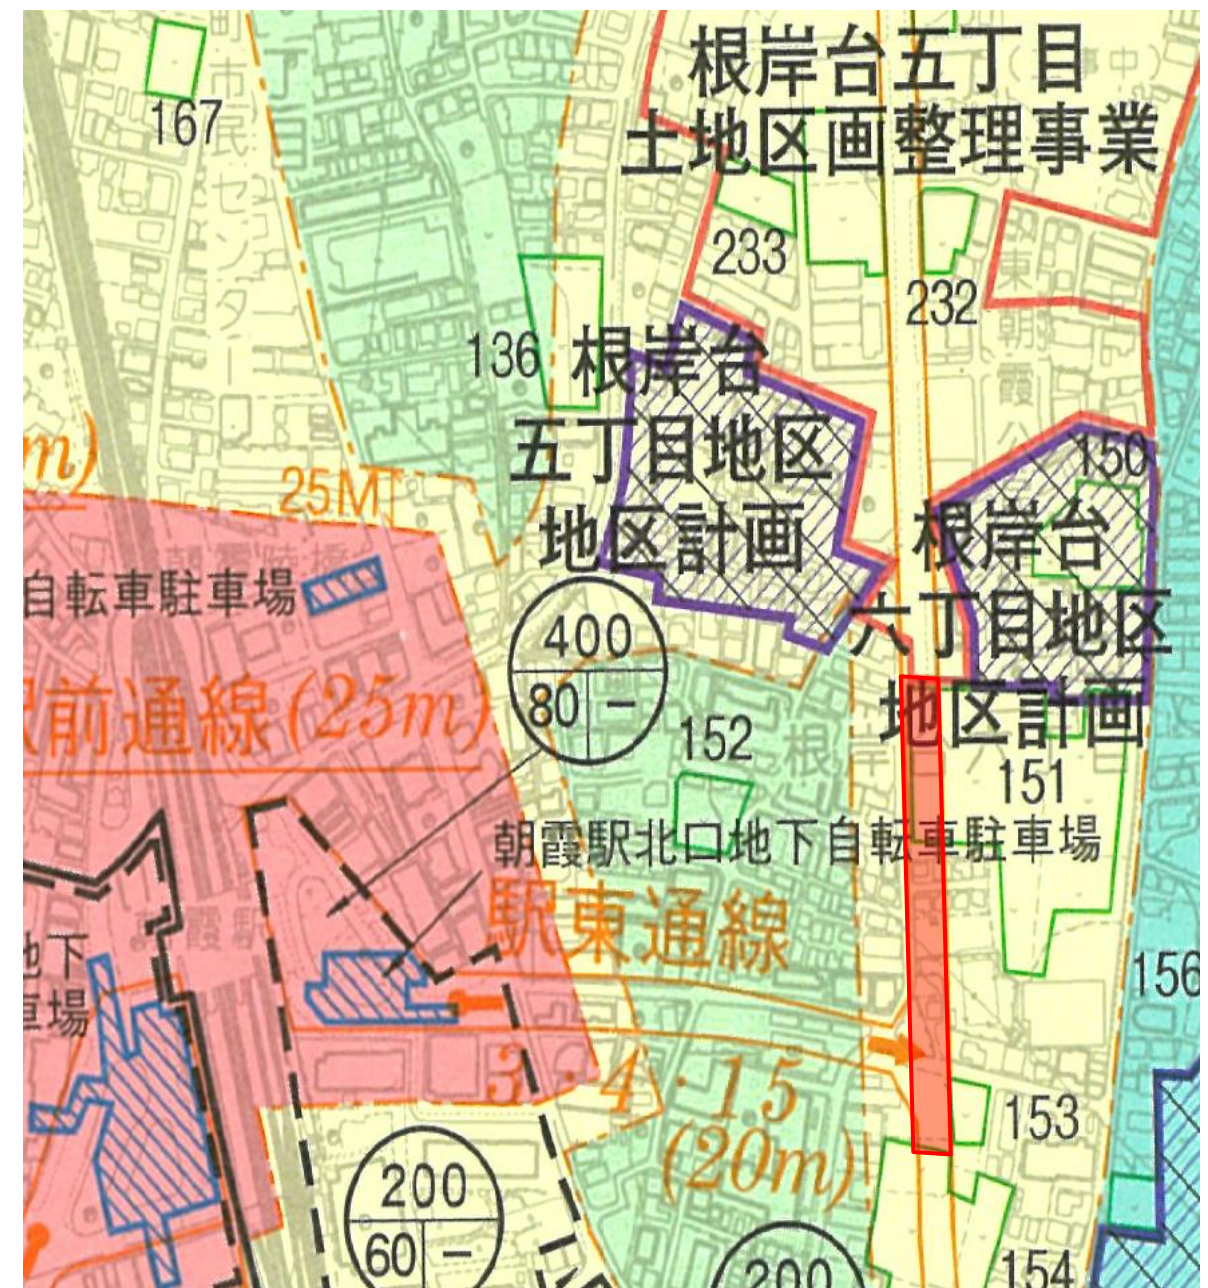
根岸台五丁目
土地区画整理事業

167

233

232

136

根岸台
五丁目地区
地区計画

150

根岸台
六丁目地区
地区計画

m)

25MT

自転車駐車場

400
80 −

前通線(25m)

152

151

朝霞駅北口地下自転車駐車場

駅東通線

地下
車場

156

3・4・15
(20m)

153

200
60 −

154